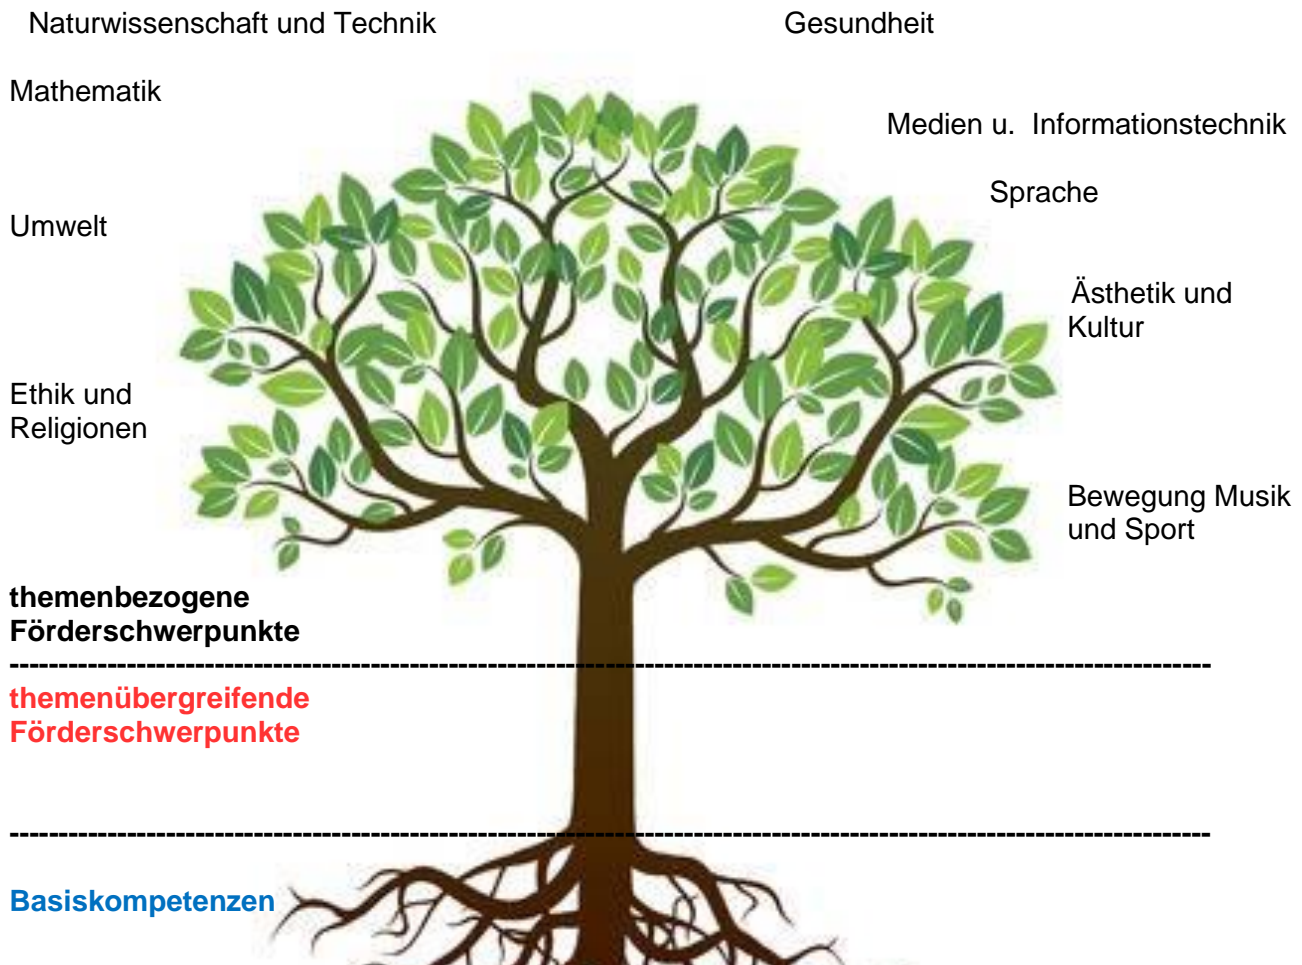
Naturwissenschaft und Technik

Gesundheit

Mathematik

Medien u. Informationstechnik

Sprache

Umwelt

Ästhetik und Kultur

Ethik und Religionen

Bewegung Musik und Sport

**themenbezogene Förderschwerpunkte**

---

**themenübergreifende Förderschwerpunkte**

---

**Basiskompetenzen**